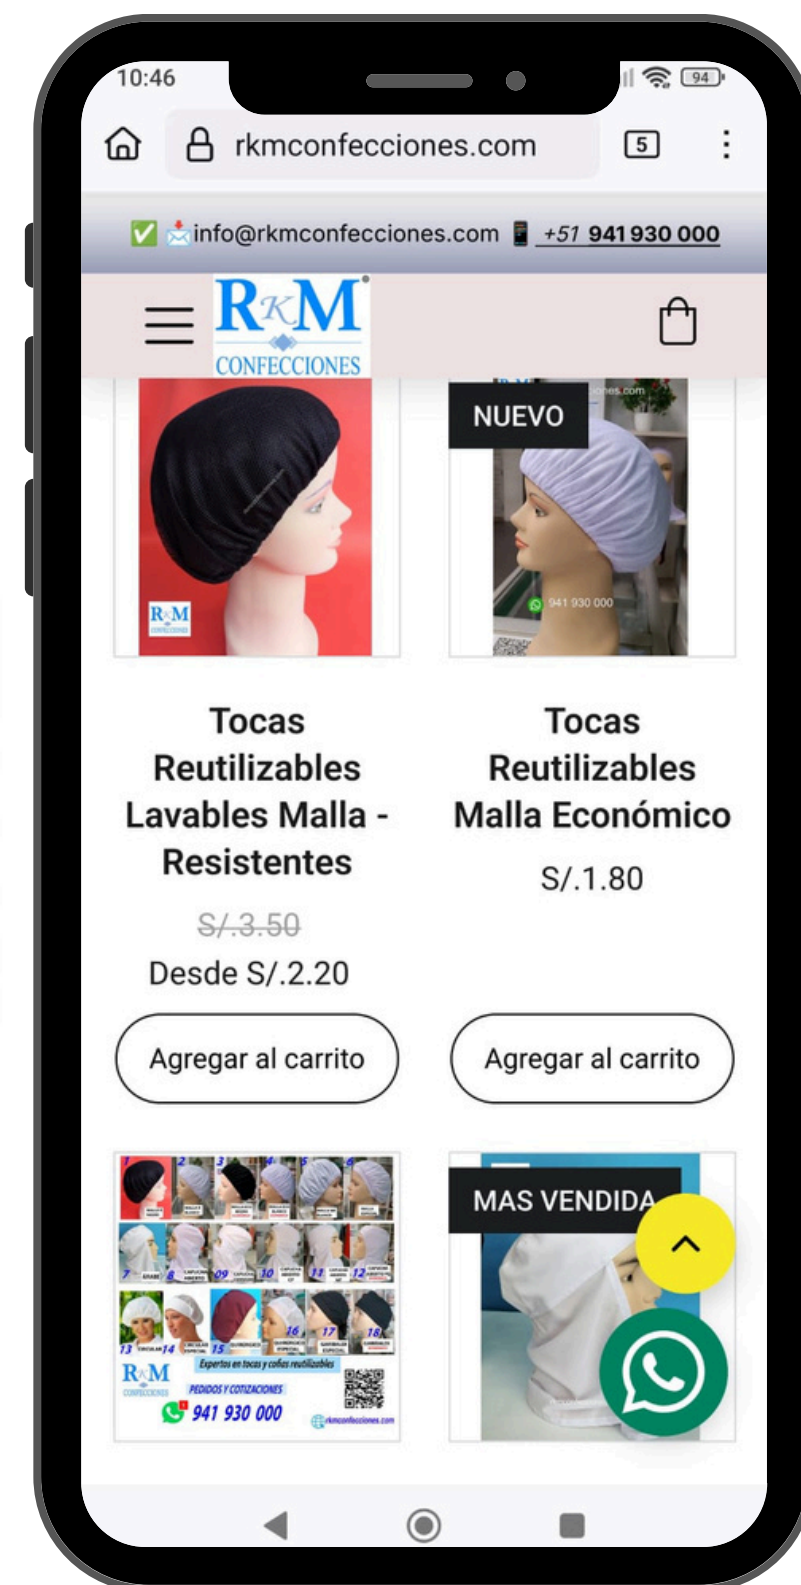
10:46

94

rkmconfecciones.com

5

info@rkmconfecciones.com +51 941 930 000

RKM CONFECCIONES

NUEVO

RKM CONFECCIONES

941 930 000

Tocas Reutilizables Lavables Malla - Resistentes

S/.3.50

Desde S/.2.20

Agregar al carrito

Tocas Reutilizables Malla Económico

S/.1.80

Agregar al carrito

1 2 3 4 5 6 7 8 9 10 11 12 13 14 15 16 17 18

Expertos en tocas y cofias reutilizables

RKM CONFECCIONES

PEDIDOS Y COTIZACIONES

941 930 000

rkmconfecciones.com

MAS VENDIDA